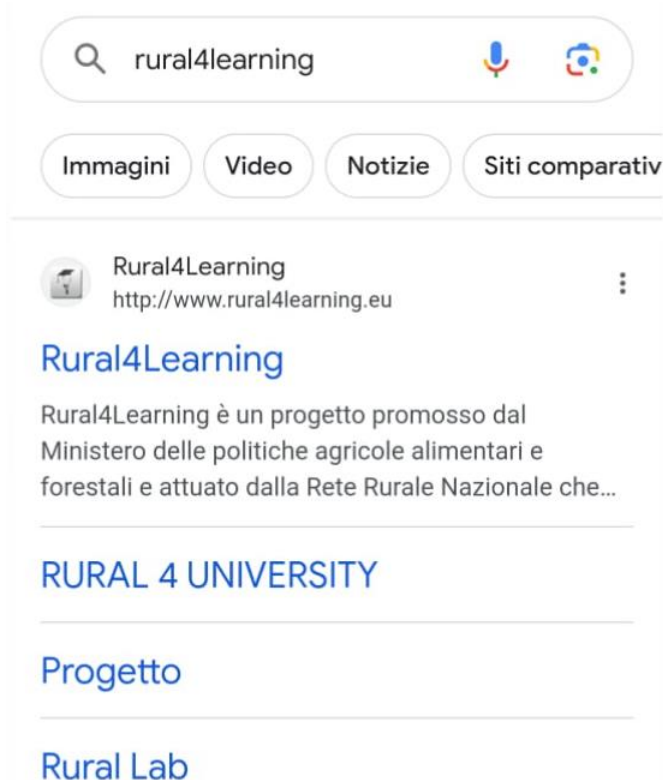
rural4learning

Immagini Video Notizie Siti comparativ

Rural4Learning
http://www.rural4learning.eu

Rural4Learning

Rural4Learning è un progetto promosso dal Ministero delle politiche agricole alimentari e forestali e attuato dalla Rete Rurale Nazionale che...

RURAL 4 UNIVERSITY

Progetto

Rural Lab